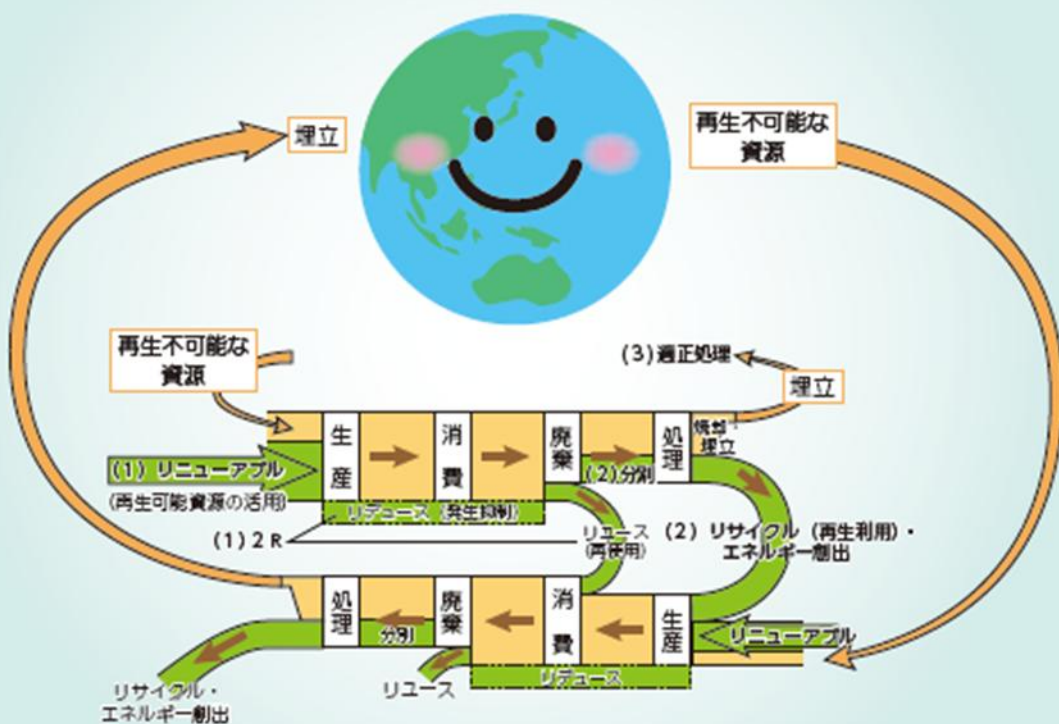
埋立

再生不可能な
資源

再生不可能な
資源

(3) 適正処理

埋立

生産

消費

廃棄

処理

焼却・埋立

(1) リニューアブル

(再生可能資源の活用)

(2) 分別

リデュース（発生抑制）

(1) 2R

リユース
(再使用)

(2) リサイクル（再生利用）・
エネルギー創出

処理

分別

廃棄

消費

生産

リニューアブル

リデュース

リサイクル・
エネルギー創出

リユース